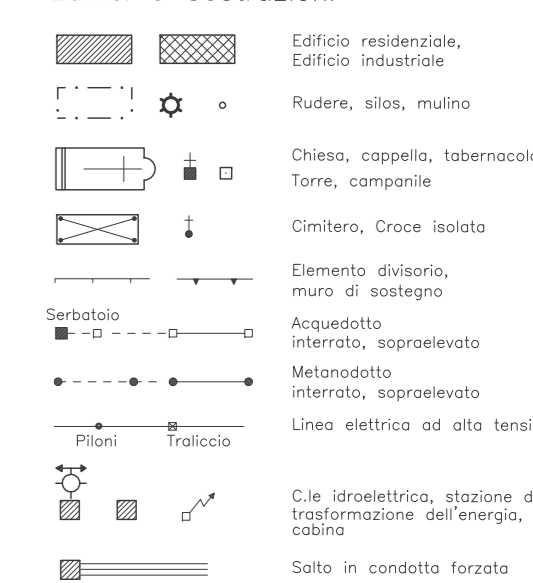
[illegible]

Edificio residenziale, Edificio industriale

Rudere, silos, mulino

Chiesa, cappella, tabernacol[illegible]
Torre, campanile

Cimitero, Croce isolata

Elemento divisorio, muro di sostegno

Serbatoio

Acquedotto interrato, sopraelevato

Metanodotto interrato, sopraelevato

Piloni Traliccio

Linea elettrica ad alta tensi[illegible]

C.le idroelettrica, stazione d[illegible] trasformazione dell'energia, cabina

Salto in condotta forzata